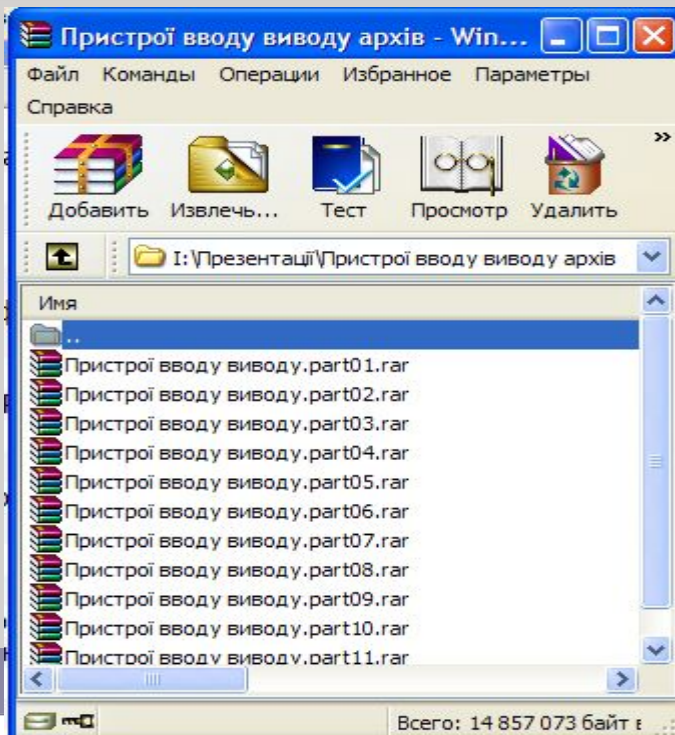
Пристрої вводу виводу архів - Win...

Файл Команды Операции Избранное Параметры Справка

Добавить Извлечь... Тест Просмотр Удалить

I:\Презентації\Пристрої вводу виводу архів

Имя

..
Пристрої вводу виводу.part01.rar
Пристрої вводу виводу.part02.rar
Пристрої вводу виводу.part03.rar
Пристрої вводу виводу.part04.rar
Пристрої вводу виводу.part05.rar
Пристрої вводу виводу.part06.rar
Пристрої вводу виводу.part07.rar
Пристрої вводу виводу.part08.rar
Пристрої вводу виводу.part09.rar
Пристрої вводу виводу.part10.rar
Пристрої вводу виводу.part11.rar

Всего: 14 857 073 байт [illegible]